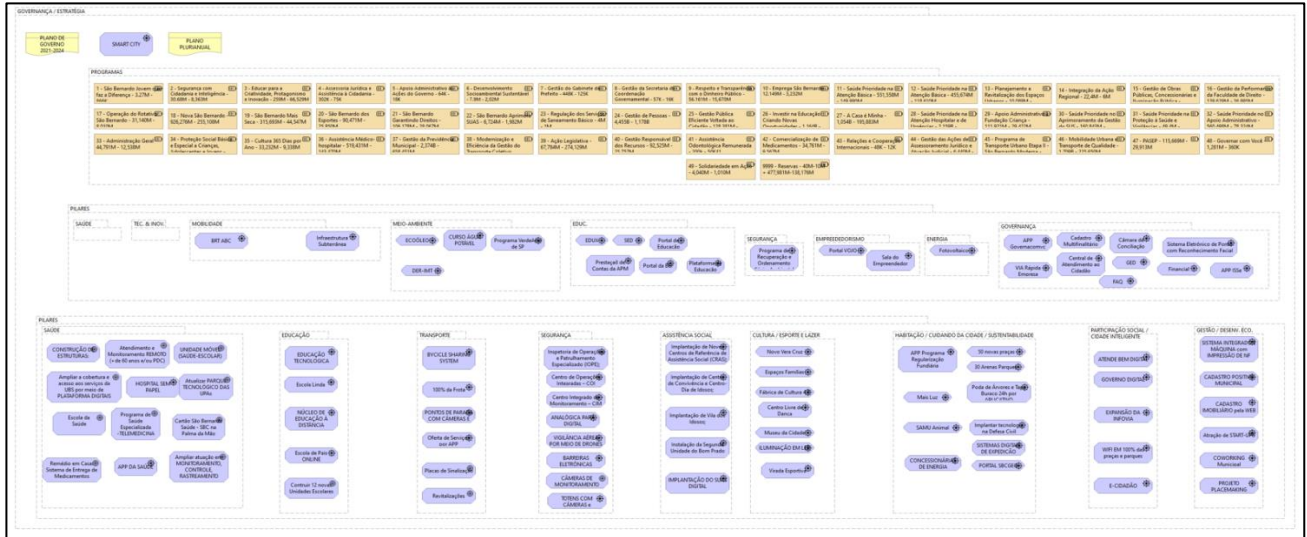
GOVERNANÇA / ESTRATÉGIA

PLANO DE GOVERNO 2021-2024

SMART CITY

PLANO PLURIANUAL

PROGRAMAS

1 - São Bernardo Jovem faz a Diferença - 3,27M - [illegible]

2 - Segurança com Cidadania e Inteligência - 30,68M - 8,369M

3 - Educar para a Criatividade, Protagonismo e Inovação - 359M - 66,929M

4 - Assessoria Jurídica e Assistência à Cidadania - 302K - 75K

5 - Apoio Administrativo às Ações do Governo - 64K - 16K

6 - Desenvolvimento Socioambiental Sustentável - 7,8M - 2,02M

7 - Gestão do Gabinete do Prefeito - 440K - 125K

8 - Gestão da Secretaria de Coordenação Governamental - 57K - 16K

9 - Respeito e Transparência com o Dinheiro Público - 58,161M - 15,679M

10 - Emprego São Bernardo - 12,14M - 3,232M

11 - Saúde Prioridade na Atenção Básica - 351,558M - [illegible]

12 - Saúde Prioridade na Atenção Básica - 455,674M - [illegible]

13 - Planejamento e Revitalização dos Espaços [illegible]

14 - Integração da Ação Regional - 22,4M - 6M

15 - Gestão de Obras Públicas, Concessionárias e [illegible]

16 - Gestão da Performance da Faculdade de Direito - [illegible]

17 - Operação do Rotativo São Bernardo - 31,168M - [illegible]

18 - São Bernardo Mais Seca - 315,683M - 44,547M

19 - São Bernardo Mais Seca - 315,683M - 44,547M

20 - São Bernardo dos Esportes - 90,471M - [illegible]

21 - São Bernardo Garantindo Direitos - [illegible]

22 - São Bernardo Aprimora SUAS - 6,734M - 1,862M

23 - Regulação dos Serviços de Saneamento Básico - 4M - 1M

24 - Gestão de Pessoas - 4,455B - 1,178B

25 - Gestão Pública Eficiente Voltada ao Cidadão - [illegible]

26 - Investir na Educação Criando Novas Oportunidades - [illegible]

27 - A Casa é Minha - 1,354B - 185,883M

28 - Saúde Prioridade na Atenção Hospitalar e de Urgência - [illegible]

29 - Apoio Administrativo à Fundação Criança - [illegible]

30 - Saúde Prioridade no Aprimoramento da Gestão do SUS - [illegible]

31 - Saúde Prioridade na Proteção à Saúde e Vigilância - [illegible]

32 - Saúde Prioridade no Apoio Administrativo - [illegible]

33 - Administração Geral - 44,701M - 12,588M

34 - Proteção Social Básica e Especial a Crianças, Adolescentes e Jovens - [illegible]

35 - Cultura 365 Dias por Ano - 33,292M - 8,338M

36 - Assistência Médico-hospitalar - 319,431M - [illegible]

37 - Gestão da Previdência Municipal - 2,374B - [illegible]

38 - Modernização e Eficiência da Gestão do Transporte Coletivo - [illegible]

39 - Ação Legislativa - 87,784M - 274,129M

40 - Gestão Responsável dos Recursos - 92,525M - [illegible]

41 - Assistência Odontológica Remunerada - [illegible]

42 - Comercialização de Medicamentos - 34,761M - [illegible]

43 - Relações e Cooperação Internacionais - 48K - 12K

44 - Gestão das Ações de Assessoramento Jurídico e Atuação Judicial - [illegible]

45 - Programa de Transporte Urbano Etapa II - São Bernardo Moderna - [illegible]

46 - Mobilidade Urbana e Transporte de Qualidade - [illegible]

47 - PASEP - 115,668M - 29,913M

48 - Governar com Você - 1,201M - 360K

49 - Solidariedade em Ação - 4,040M - 1,010M

9999 - Reservas - 40M-10M + 477,981M-138,178M

PILARES

SAÚDE

TEC. & INOV.

MOBILIDADE
BRT ABC
Infraestrutura Subterrânea

MEIO-AMBIENTE
ECOLEO
CURSO ÁGUA POTÁVEL
Programa Verde SP
DER-IMT

EDUC.
EDUX
SED
Portal da Educação
Prestação de Contas da APM
Portal da SE
Plataforma Educação

SEGURANÇA
Programa de Recuperação e Ordenamento

EMPREENDEDORISMO
Portal VOID
Sala do Empreendedor

ENERGIA
Fotovoltaico

GOVERNANÇA
APP Governamental
Cadastro Multifinalitário
Câmara de Conciliação
Sistema Eletrônico de Ponto com Reconhecimento Facial
VIA Rápida Empresa
Central de Atendimento ao Cidadão
SED
Financeiro
APP IS
FAQ

PILARES

SAÚDE
CONSTRUÇÃO DE ESTRUTURAS
Atendimento e Monitoramento REMOTO (+ de 60 anos e/ou PDC)
UNIDADE MÓVEL (SAÚDE-ESCOLAR)
Ampliar a cobertura e acesso aos serviços de UBS por meio de PLATAFORMA DIGITAIS
HOSPITAL SEM PAPEL
Atualizar PARQUE TECNOLÓGICO DAS UPAs
Escola de Saúde
Programa de Saúde Especializada - TELEMEDICINA
Cartão São Bernardo Saúde - SBC na Palma da Mão
Remédio em Casa Sistema de Entrega de Medicamentos
APP DA SAÚDE
Ampliar atuação em MONITORAMENTO, CONTROLE, RASTREAMENTO

EDUCAÇÃO
EDUCAÇÃO TECNOLÓGICA
Escola Linda
NÚCLEO DE EDUCAÇÃO A DISTÂNCIA
Escola de Pais ONLINE
Construir 12 novas Unidades Escolares

TRANSPORTE
BICYCLE SHARING SYSTEM
100% de Frota
PONTOS DE PARADA COM CÂMERAS E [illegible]
Oferta de Serviço por APP
Placas de Sinalização
Revitalizações

SEGURANÇA
Inspetoria de Operações e Patrulhamento Especializado (IOPE)
Centro de Operações Integradas - COI
Centro Integrado de Monitoramento - CIM
ANALÓGICA PARA DIGITAL
VIGILÂNCIA AÉREA POR MEIO DE DRONES
BARREIRAS ELETRÔNICAS
CÂMERAS DE MONITORAMENTO
TOTENS COM CÂMERAS e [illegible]

ASSISTÊNCIA SOCIAL
Implantação de Novos Centros de Referência de Assistência Social (CRAS)
Implantação de Centro de Convivência e Centro-Dia de Idosos
Implantação de Vila de Idosos
Instalação da Segunda Unidade do Bom Prato
IMPLANTAÇÃO DO SUAS DIGITAL

CULTURA / ESPORTE E LAZER
Novo Vera Cruz
Espaços Familiares
Fábrica de Cultura
Centro Livre de Dança
Museu da Cidade
ILUMINAÇÃO EM LED
Virada Esportiva

HABITAÇÃO / CUIDANDO DA CIDADE / SUSTENTABILIDADE
APP Programa de Regularização Fundiária
50 novas praças
30 Avenas Parque
Mais Luz
Poda de Árvores e Tapa Buracos 24h por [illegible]
SAMU Animal
Implantar tecnologia na Defesa Civil
CONCESSIONÁRIA DE ENERGIA
SISTEMAS DIGITAIS DE EXPEDIÇÃO
PORTAL SBCGEO

PARTICIPAÇÃO SOCIAL / CIDADE INTELIGENTE
ATENDE BEM DIGITAL
GOVERNO DIGITAL
EXPANSÃO DA INFOVIA
WIFI EM 100% das praças e parques
E-CIDADÃO

GESTÃO / DESENV. ECO.
SISTEMA INTEGRADO MÁQUINA com IMPRESSÃO DE NF
CADASTRO POSITIVO MUNICIPAL
CADASTRO IMOBILIÁRIO pela WEB
Atração de START-UPS
COWORKING Municipal
PROJETO PLACEMAKING